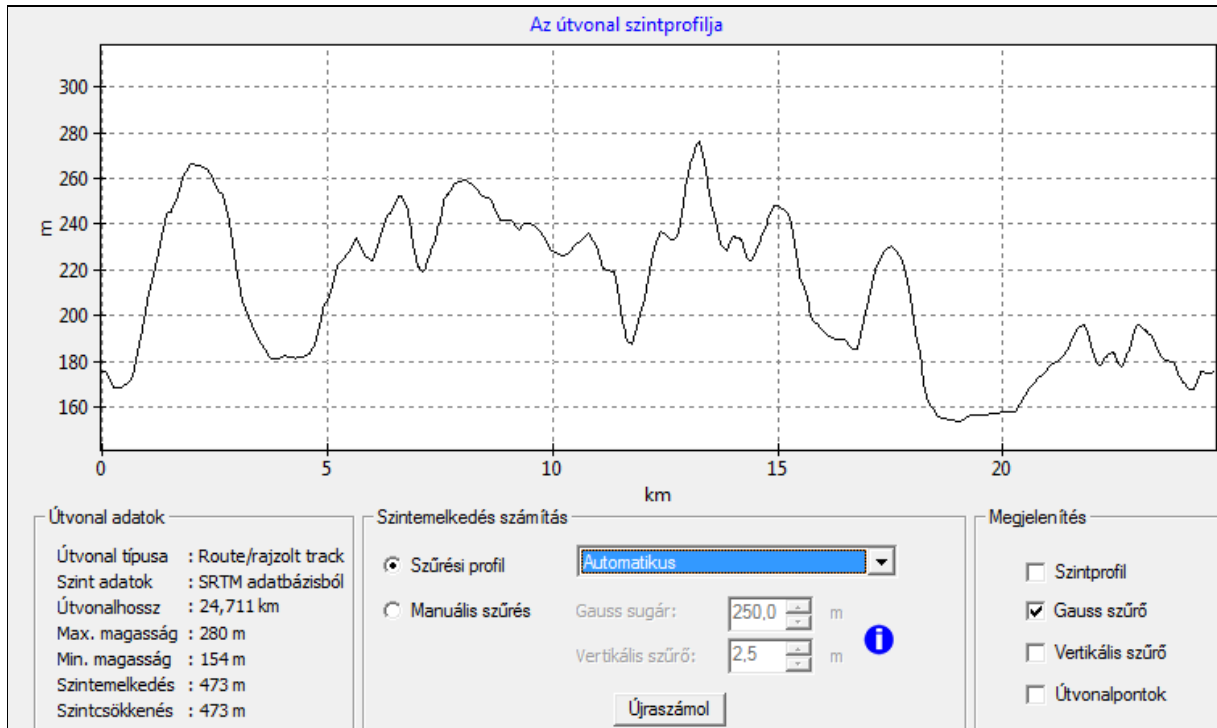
Az útvonal szintprofilja

300
280
260
240
220
200
180
160
m

0
5
10
15
20
km

Útvonal adatok
Útvonal típusa : Route/rajzolt track
Szint adatok : SRTM adatbázisból
Útvonalhossz : 24,711 km
Max. magasság : 280 m
Min. magasság : 154 m
Szintemelkedés : 473 m
Szintcsökkenés : 473 m

Szintemelkedés számítás
Szűrési profil
Automatikus
Manuális szűrés
Gauss sugár: 250,0 m
Vertikális szűrő: 2,5 m
Újraszámol

Megjelenítés
Szintprofil
Gauss szűrő
Vertikális szűrő
Útvonalpontok